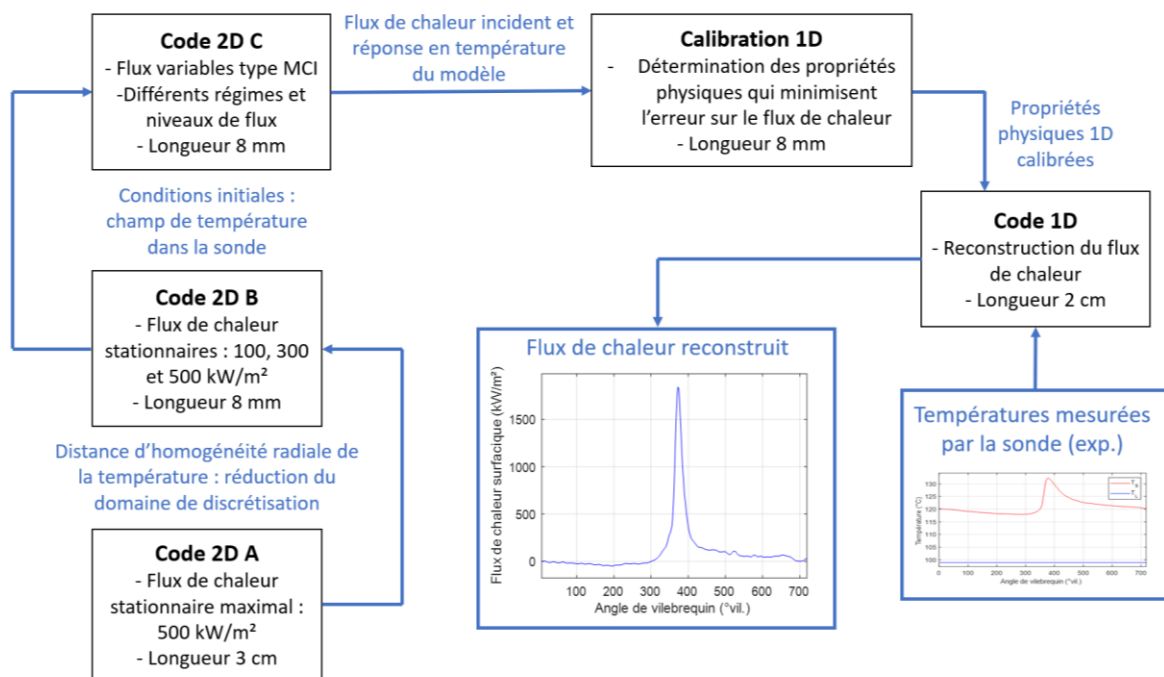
Code 2D C
- Flux variables type MCI
-Différents régimes et niveaux de flux
- Longueur 8 mm

Flux de chaleur incident et réponse en température du modèle

Calibration 1D
- Détermination des propriétés physiques qui minimisent l'erreur sur le flux de chaleur
- Longueur 8 mm

Propriétés physiques 1D calibrées

Code 1D
- Reconstruction du flux de chaleur
- Longueur 2 cm

Conditions initiales : champ de température dans la sonde

Code 2D B
- Flux de chaleur stationnaires : 100, 300 et 500 kW/m²
- Longueur 8 mm

Distance d'homogénéité radiale de la température : réduction du domaine de discrétisation

Code 2D A
- Flux de chaleur stationnaire maximal : 500 kW/m²
- Longueur 3 cm

Flux de chaleur reconstruit

Flux de chaleur surfacique (kW/m²)
1500
1000
500
0
100 200 300 400 500 600 700
Angle de vilebrequin (°vil.)

Températures mesurées par la sonde (exp.)

Température (°C)
130
125
120
115
110
105
100
$T_s$
$T_c$
0 100 200 300 400 500 600 700
Angle de vilebrequin (°vil.)